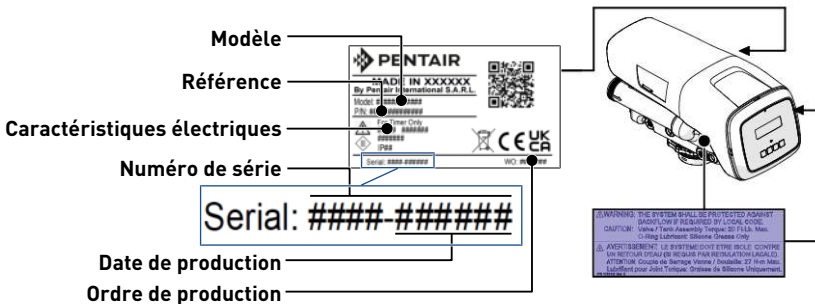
Modèle

Référence

Caractéristiques électriques

Numéro de série

Date de production

Ordre de production

PENTAIR

MADE IN XXXXXX
By Pentair International S.A.R.L.

Model: ##########
P/N: ##########

For Timer Only
#######
#######
IP##

CE UK CA

Serial: ####-######

WO: ######

Serial: ####-######

⚠WARNING: THE SYSTEM SHALL BE PROTECTED AGAINST BACKFLOW IF REQUIRED BY LOCAL CODE.
CAUTION: Valve / Tank Assembly Torque: 20 Ft-Lb. Max. O-Ring Lubricant: Silicone Grease Only

⚠AVERTISSEMENT: LE SYSTEME DOIT ETRE ISOLE CONTRE UN RETOUR D'EAU (SI REQUIS PAR REGULATION LOCALE)
ATTENTION: Couple de Serrage Vanne / Bouteille: 27 N-m Max. Lubrifiant pour Joint Torique: Graisse de Silicone Uniquement.